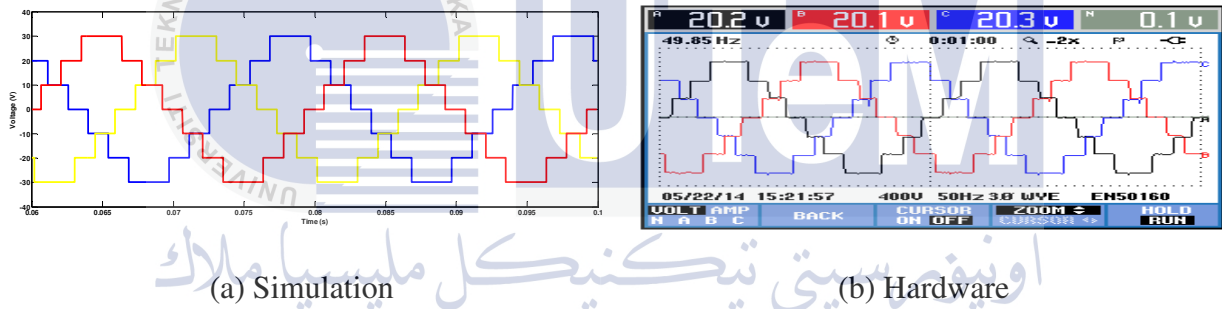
40
30
20
10
0
-10
-20
-30
-40
Voltage (V)
0.06 0.065 0.07 0.075 0.08 0.085 0.09 0.095 0.1
Time (s)

A 20.2 v B 20.1 v C 20.3 v N 0.1 v
49.85 Hz 0:01:00 -2x
C
A
B
05/22/14 15:21:57 400V 50Hz 3Ø WYE EN50160
VOLT AMP N A B C | BACK | CURSOR ON OFF | ZOOM CURSOR | HOLD RUN

(a) Simulation (b) Hardware

اونيۏرسيتي تيكنيكل مليسيا ملاك